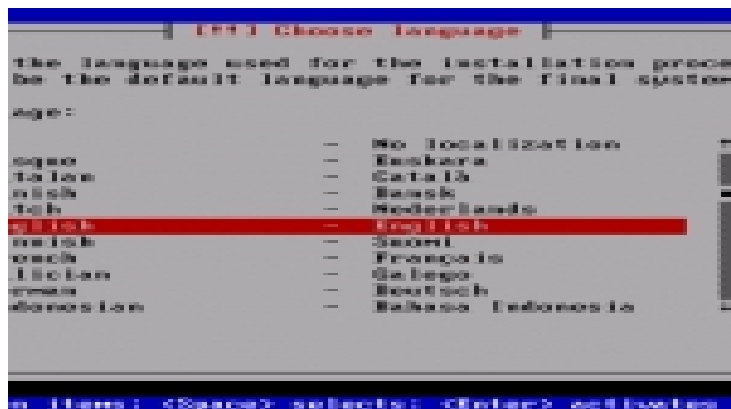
[!!] Choose language

the language used for the installation proce
be the default language for the final syste

age:

— No localization
sque — Euskara
talan — Català
nish — Dansk
tch — Nederlands
glish — English
nnish — Suomi
ench — Français
lician — Galego
rman — Deutsch
donesian — Bahasa Indonesia

n items; <Space> selects; <Enter> activates